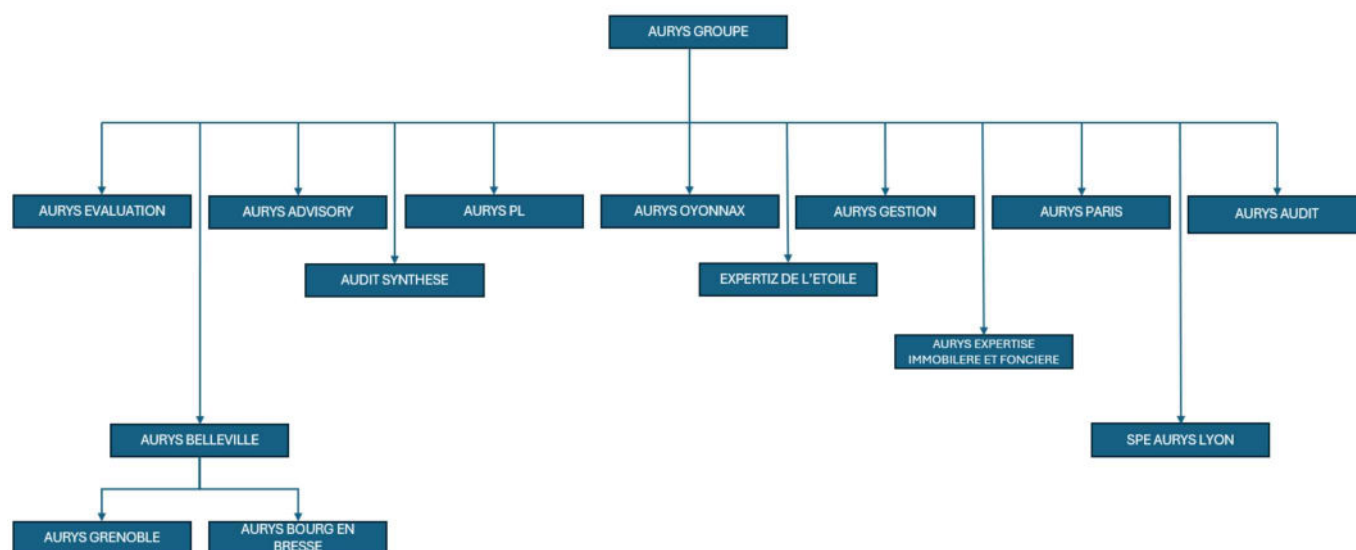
AURYS GROUPE

AURYS EVALUATION

AURYS ADVISORY

AURYS PL

AURYS OYONNAX

AURYS GESTION

AURYS PARIS

AURYS AUDIT

AUDIT SYNTHESE

EXPERTIZ DE L'ETOILE

AURYS EXPERTISE IMMOBILERE ET FONCIERE

AURYS BELLEVILLE

SPE AURYS LYON

AURYS GRENOBLE

AURYS BOURG EN BRESSE